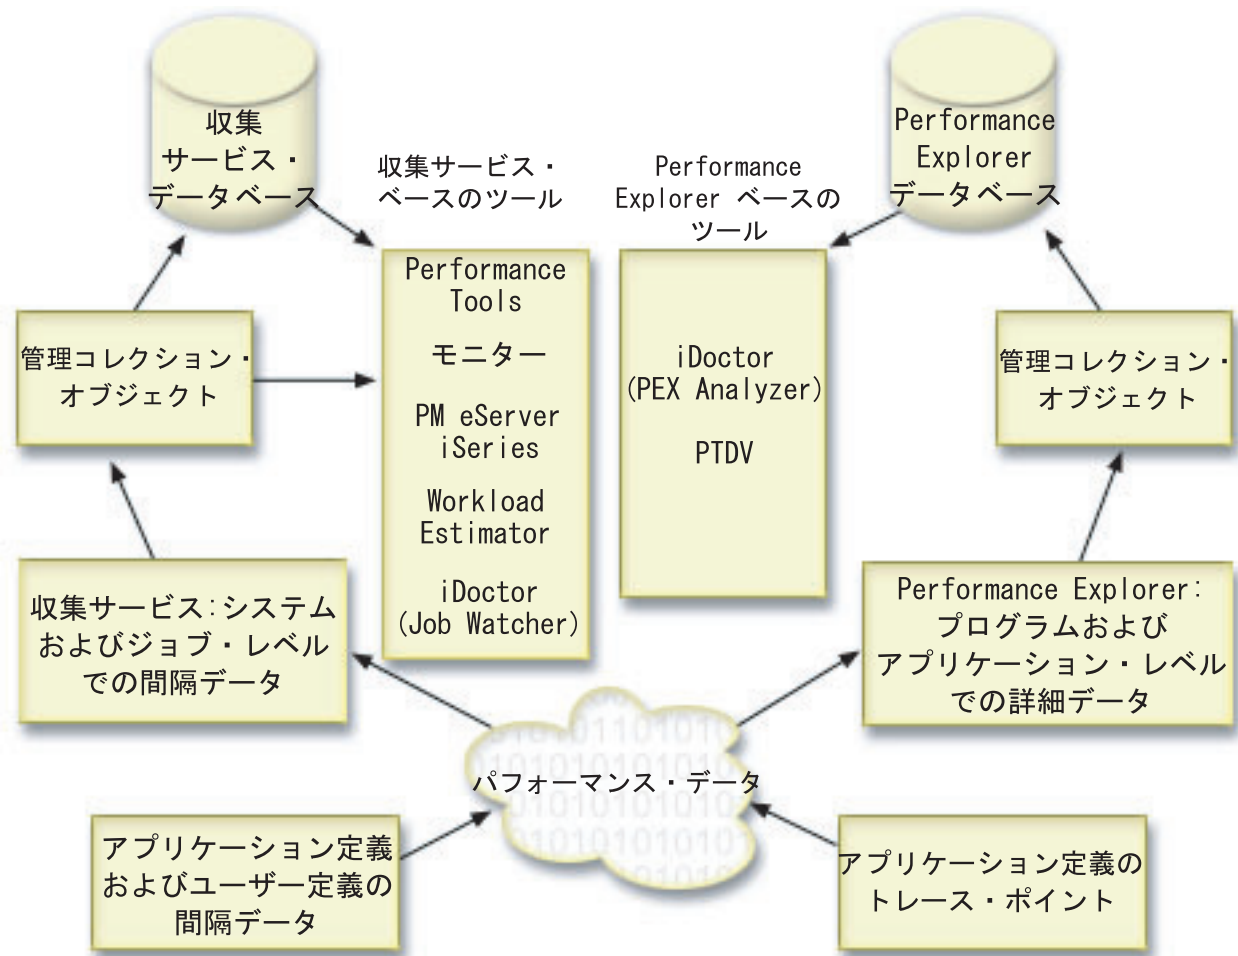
収集
サービス・
データベース

収集サービス・
ベースのツール

Performance
Explorer ベースの
ツール

Performance
Explorer
データベース

Performance
Tools

モニター

PM eServer
iSeries

Workload
Estimator

iDoctor
(Job Watcher)

iDoctor
(PEX Analyzer)

PTDV

管理コレクション・
オブジェクト

管理コレクション・
オブジェクト

収集サービス:システム
およびジョブ・レベル
での間隔データ

Performance Explorer:
プログラムおよび
アプリケーション・レベル
での詳細データ

パフォーマンス・データ

アプリケーション定義
およびユーザー定義の
間隔データ

アプリケーション定義の
トレース・ポイント